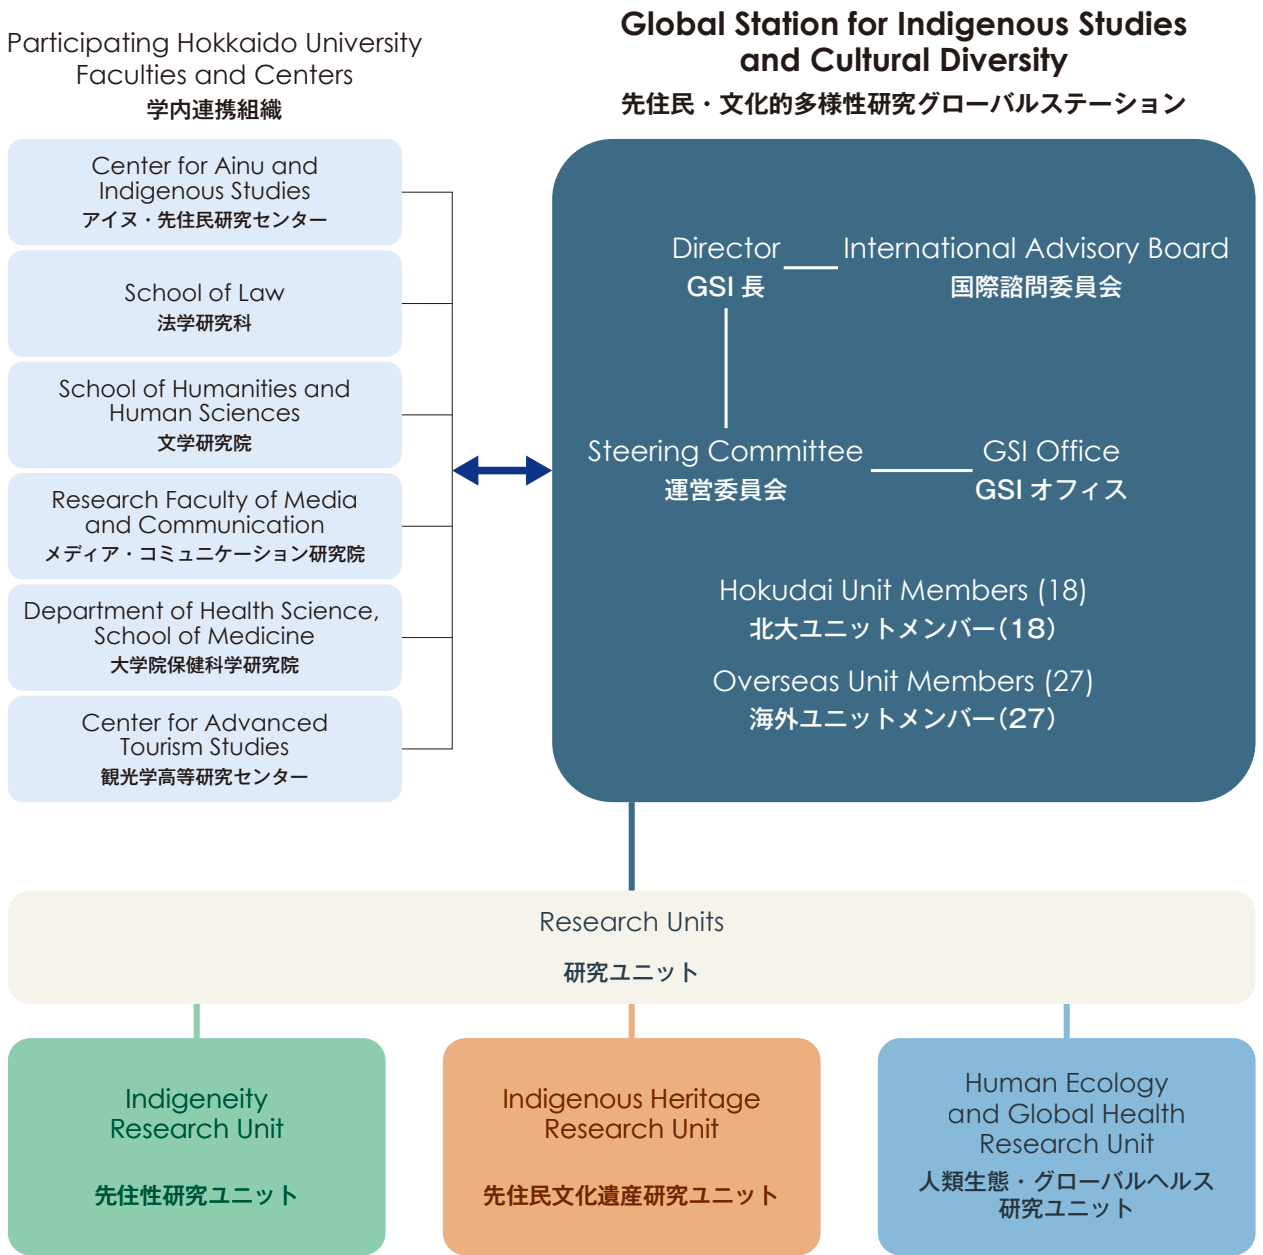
Participating Hokkaido University Faculties and Centers
学内連携組織

Global Station for Indigenous Studies and Cultural Diversity
先住民・文化的多様性研究グローバルステーション

Center for Ainu and Indigenous Studies
アイヌ・先住民研究センター

School of Law
法学研究科

School of Humanities and Human Sciences
文学研究院

Research Faculty of Media and Communication
メディア・コミュニケーション研究院

Department of Health Science, School of Medicine
大学院保健科学研究院

Center for Advanced Tourism Studies
観光学高等研究センター

Director
GSI 長

International Advisory Board
国際諮問委員会

Steering Committee
運営委員会

GSI Office
GSI オフィス

Hokudai Unit Members (18)
北大ユニットメンバー(18)

Overseas Unit Members (27)
海外ユニットメンバー(27)

Research Units
研究ユニット

Indigeneity Research Unit
先住性研究ユニット

Indigenous Heritage Research Unit
先住民文化遺産研究ユニット

Human Ecology and Global Health Research Unit
人類生態・グローバルヘルス研究ユニット